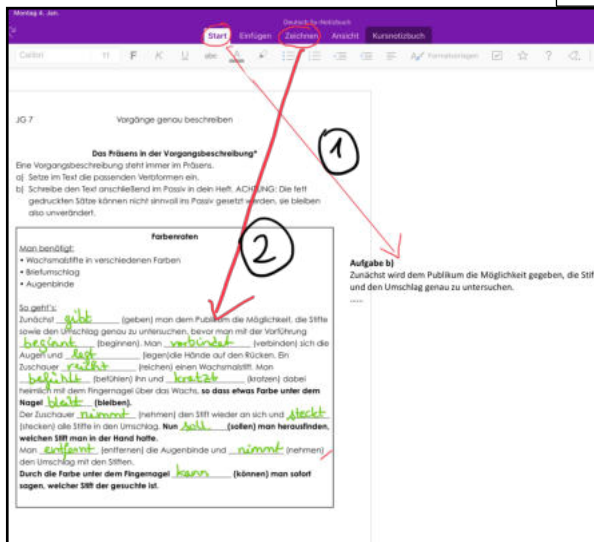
Montag 4. Jan.

Deutsch 8c-Notizbuch

Start Einfügen Zeichnen Ansicht Kursnotizbuch

Calibri 11 F K U abc Formatvorlagen

1

2

JG 7 Vorgänge genau beschreiben

Das Präsens in der Vorgangsbeschreibung*

Eine Vorgangsbeschreibung steht immer im Präsens.
a) Setze im Text die passenden Verbformen ein.
b) Schreibe den Text anschließend im Passiv in dein Heft. ACHTUNG: Die fett gedruckten Sätze können nicht sinnvoll ins Passiv gesetzt werden, sie bleiben also unverändert.

Farbenraten

Man benötigt:
• Wachsmalstifte in verschiedenen Farben
• Briefumschlag
• Augenbinde

So geht's:
Zunächst gibt (geben) man dem Publikum die Möglichkeit, die Stifte sowie den Umschlag genau zu untersuchen, bevor man mit der Vorführung beginnt (beginnen). Man verbindet (verbinden) sich die Augen und legt (legen)die Hände auf den Rücken. Ein Zuschauer reicht (reichen) einen Wachsmalstift. Man befühlt (befühlen) ihn und kratzt (kratzen) dabei heimlich mit dem Fingernagel über das Wachs, so dass etwas Farbe unter dem Nagel bleibt (bleiben).
Der Zuschauer nimmt (nehmen) den Stift wieder an sich und steckt (stecken) alle Stifte in den Umschlag. Nun soll (sollen) man herausfinden, welchen Stift man in der Hand hatte.
Man entfernt (entfernen) die Augenbinde und nimmt (nehmen) den Umschlag mit den Stiften.
Durch die Farbe unter dem Fingernagel kann (können) man sofort sagen, welcher Stift der gesuchte ist.

Aufgabe b)
Zunächst wird dem Publikum die Möglichkeit gegeben, die Stif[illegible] und den Umschlag genau zu untersuchen.
.....